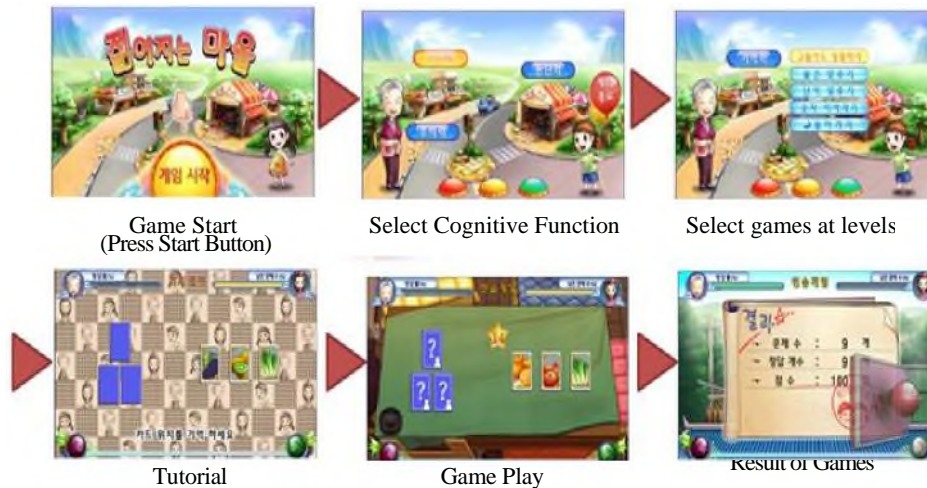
짐이자는 마을

게임 시작

Game Start
(Press Start Button)

Select Cognitive Function

Select games at levels

?

? ?

결과

문제 수 : 9 개

정답 개수 : 9

점수 : 100

Tutorial

Game Play

Result of Games